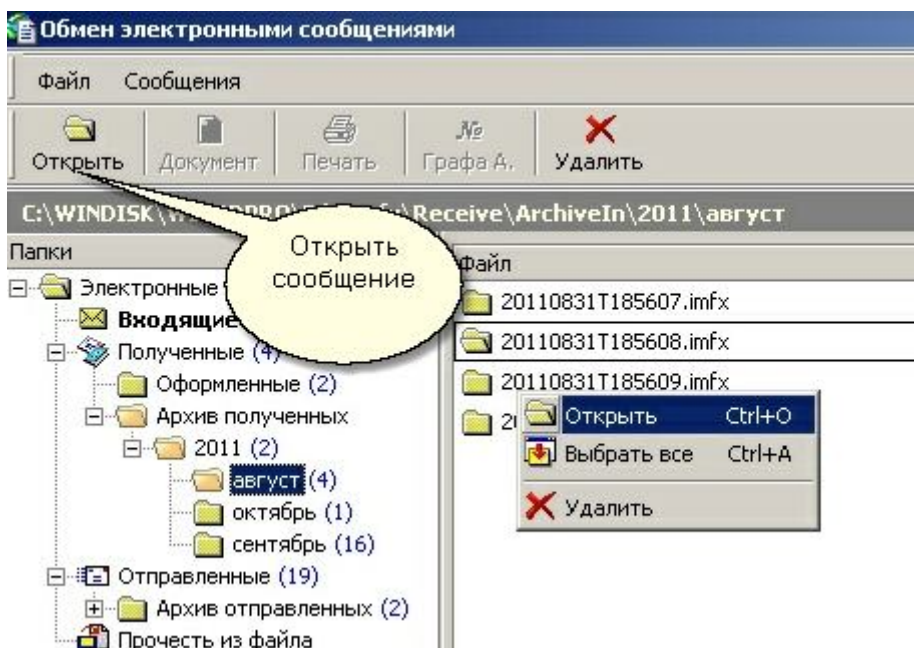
Обмен электронными сообщениями

Файл Сообщения

Открыть Документ Печать № Графа А. Удалить

C:\WINDISK\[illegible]\Receive\ArchiveIn\2011\август

Открыть сообщение

Папки

Файл

Электронные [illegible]
Входящие
Полученные (4)
Оформленные (2)
Архив полученных
2011 (2)
август (4)
октябрь (1)
сентябрь (16)
Отправленные (19)
Архив отправленных (2)
Прочесть из файла

20110831T185607.imfx
20110831T185608.imfx
20110831T185609.imfx
2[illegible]

Открыть Ctrl+O
Выбрать все Ctrl+A
Удалить